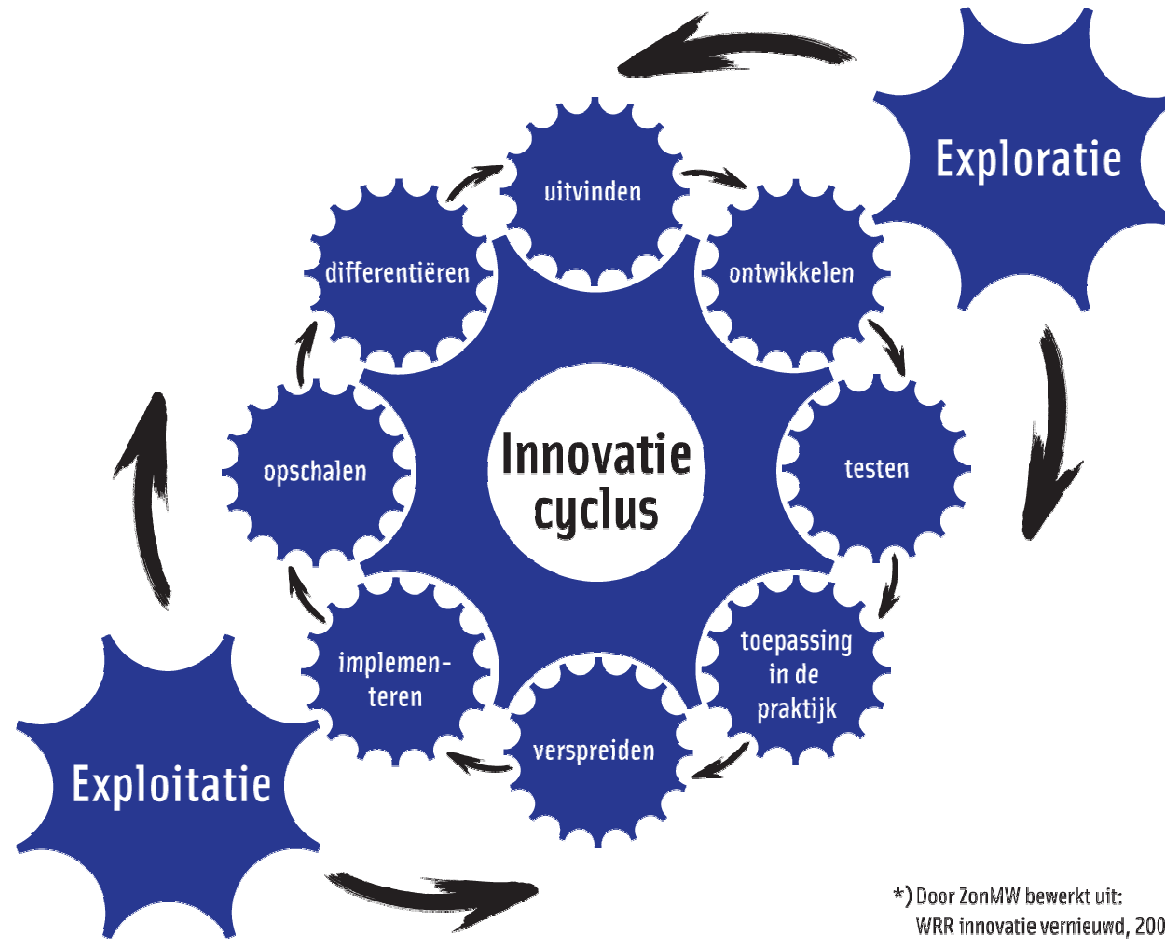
Exploratie

uitvinden

ontwikkelen

testen

toepassing in de praktijk

verspreiden

implementeren

opschalen

differentiëren

Innovatie cyclus

Exploitatie

*) Door ZonMW bewerkt uit: WRR innovatie vernieuwd, 200